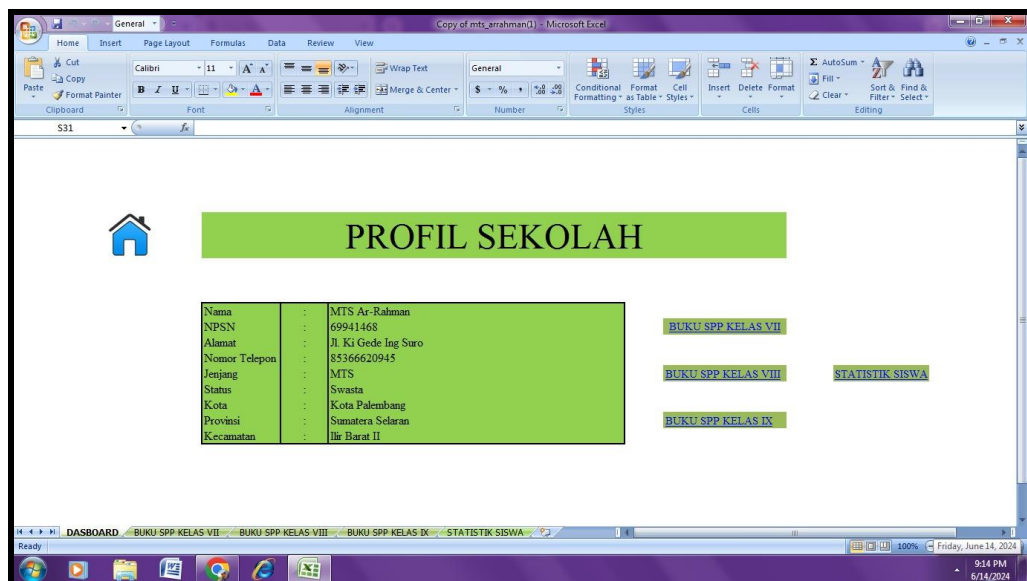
General

Copy of mts_arrahman(1) - Microsoft Excel

Home Insert Page Layout Formulas Data Review View

Cut
Copy
Format Painter
Paste
Clipboard

Calibri 11
B I U
Font

Wrap Text
Merge & Center
Alignment

General
$ % ,
Number

Conditional Formatting
Format as Table
Cell Styles
Styles

Insert Delete Format
Cells

AutoSum
Fill
Clear
Sort & Filter
Find & Select
Editing

S31 $f_x$

PROFIL SEKOLAH

| Nama | : | MTS Ar-Rahman |
|---|---|---|
| NPSN | : | 69941468 |
| Alamat | : | Jl. Ki Gede Ing Suro |
| Nomor Telepon | : | 85366620945 |
| Jenjang | : | MTS |
| Status | : | Swasta |
| Kota | : | Kota Palembang |
| Provinsi | : | Sumatera Selaran |
| Kecamatan | : | Ilir Barat II |

BUKU SPP KELAS VII

BUKU SPP KELAS VIII

STATISTIK SISWA

BUKU SPP KELAS IX

DASBOARD BUKU SPP KELAS VII BUKU SPP KELAS VIII BUKU SPP KELAS IX STATISTIK SISWA

Ready

100% Friday, June 14, 2024

9:14 PM
6/14/2024